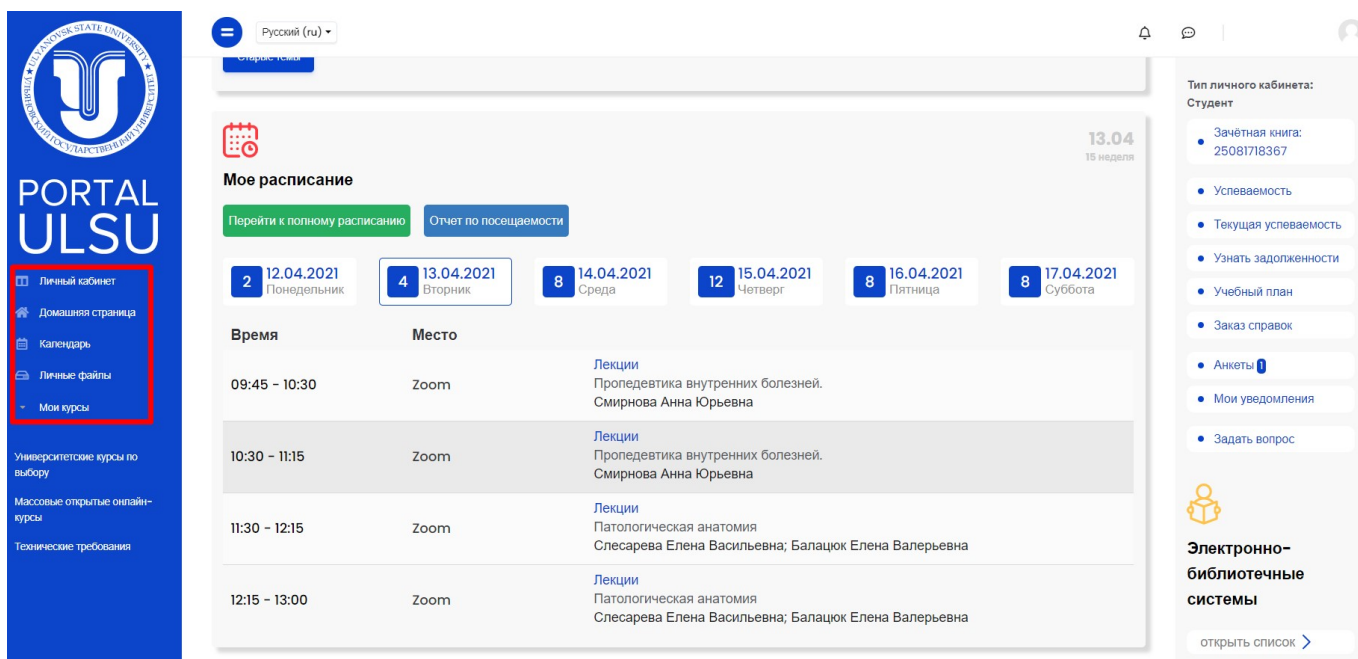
ULYANOVSK STATE UNIVERSITY
УЛЬЯНОВСКИЙ ГОСУДАРСТВЕННЫЙ УНИВЕРСИТЕТ

PORTAL ULSU

Личный кабинет
Домашняя страница
Календарь
Личные файлы
Мои курсы

Университетские курсы по выбору
Массовые открытые онлайн-курсы
Технические требования

Русский (ru)

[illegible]

Мое расписание

13.04
15 неделя

Перейти к полному расписанию
Отчет по посещаемости

2 12.04.2021 Понедельник
4 13.04.2021 Вторник
8 14.04.2021 Среда
12 15.04.2021 Четверг
8 16.04.2021 Пятница
8 17.04.2021 Суббота

| Время | Место | |
|---|---|---|
| 09:45 - 10:30 | Zoom | Лекции Пропедевтика внутренних болезней. Смирнова Анна Юрьевна |
| 10:30 - 11:15 | Zoom | Лекции Пропедевтика внутренних болезней. Смирнова Анна Юрьевна |
| 11:30 - 12:15 | Zoom | Лекции Патологическая анатомия Слесарева Елена Васильевна; Балацюк Елена Валерьевна |
| 12:15 - 13:00 | Zoom | Лекции Патологическая анатомия Слесарева Елена Васильевна; Балацюк Елена Валерьевна |

Тип личного кабинета: Студент

Зачётная книга: 25081718367
Успеваемость
Текущая успеваемость
Узнать задолженности
Учебный план
Заказ справок
Анкеты 1
Мои уведомления
Задать вопрос

Электронно-библиотечные системы
открыть список